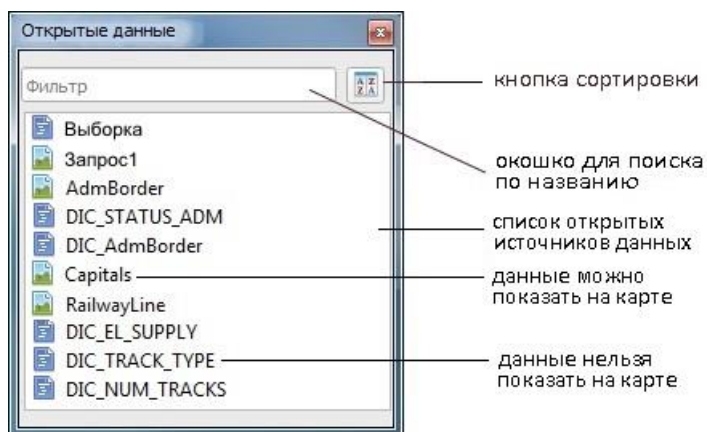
Открытые данные

Фильтр

A Z
Z A

кнопка сортировки

Выборка
Запрос1
AdmBorder
DIC_STATUS_ADM
DIC_AdmBorder
Capitals
RailwayLine
DIC_EL_SUPPLY
DIC_TRACK_TYPE
DIC_NUM_TRACKS

окошко для поиска по названию

список открытых источников данных

данные можно показать на карте

данные нельзя показать на карте